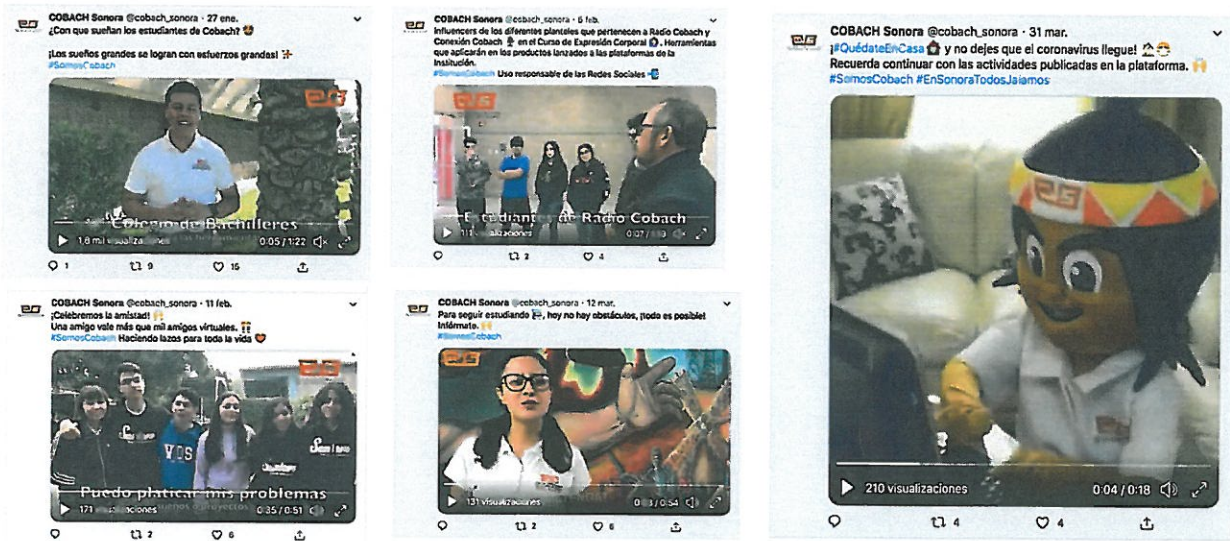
COBACH Sonora @cobach_sonora · 27 ene.
¿Con que sueñan los estudiantes de Cobach?

¡Los sueños grandes se logran con esfuerzos grandes!
#SomosCobach

Colegio de Bachilleres
1.8 mil visualizaciones 0:05 / 1:22

1 9 15

COBACH Sonora @cobach_sonora · 6 feb.
Influencers de los diferentes planteles que pertenecen a Radio Cobach y Conexión Cobach en el Curso de Expresión Corporal. Herramientas que aplicarán en los productos lanzados a las plataformas de la Institución.
#SomosCobach Uso responsable de las Redes Sociales

Estudiantes de Radio Cobach
111 visualizaciones 0:07 / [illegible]

2 4

COBACH Sonora @cobach_sonora · 31 mar.
¡#QuédateEnCasa y no dejes que el coronavirus llegue!
Recuerda continuar con las actividades publicadas en la plataforma.
#SomosCobach #EnSonoraTodosJalamos

210 visualizaciones 0:04 / 0:18

4 4

COBACH Sonora @cobach_sonora · 11 feb.
¡Celebremos la amistad!
Una amigo vale más que mil amigos virtuales.
#SomosCobach Haciendo lazos para toda la vida

Puedo platicar mis problemas
171 visualizaciones 0:35 / 0:51

2 6

COBACH Sonora @cobach_sonora · 12 mar.
Para seguir estudiando, hoy no hay obstáculos, ¡todo es posible! Infórmate.
#SomosCobach

131 visualizaciones 0:13 / 0:54

2 6